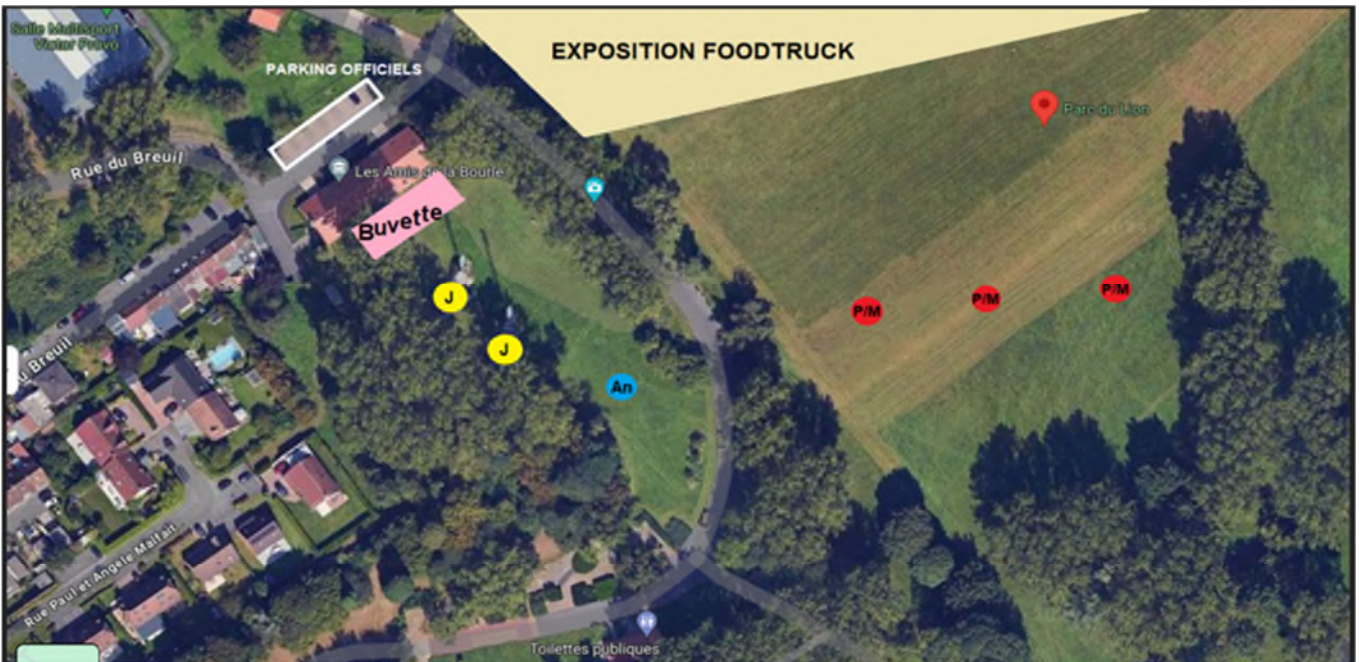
Salle Multisport Victor Provo

PARKING OFFICIELS

EXPOSITION FOODTRUCK

Parc du Lion

Rue du Breuil

Les Amis de la Bourle

Buvette

J

J

An

P/M

P/M

P/M

du Breuil

Rue Paul et Angèle Malfait

Toilettes publiques